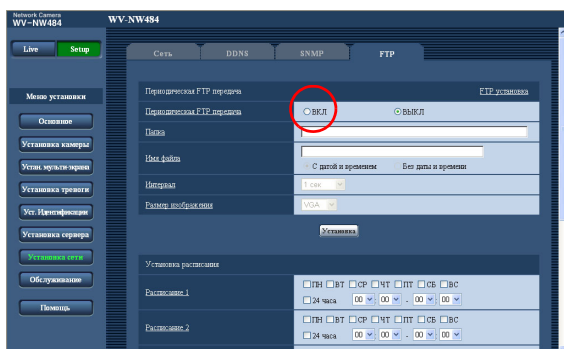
Network Camera
WV-NW484

WV-NW484

Live

Setup

Меню установки

Основное

Установка камеры

Устан. мульти-экрана

Установка тревоги

Уст. Идентификации

Установка сервера

Установка сети

Обслуживание

Помощь

Сеть

DDNS

SNMP

FTP

Периодическая FTP передача

FTP установка

| Периодическая FTP передача | ○ВКЛ ⊙ВЫКЛ |
|---|---|
| Папка | |
| Имя файла | С датой и временем Без даты и времени |
| Интервал | 1 сек |
| Размер изображения | VGA |

Установка

Установка расписания

| Расписание 1 | □ПН □ВТ □СР □ЧТ □ПТ □СБ □ВС □24 часа 00 : 00 - 00 : 00 |
|---|---|
| Расписание 2 | □ПН □ВТ □СР □ЧТ □ПТ □СБ □ВС □24 часа 00 : 00 - 00 : 00 |